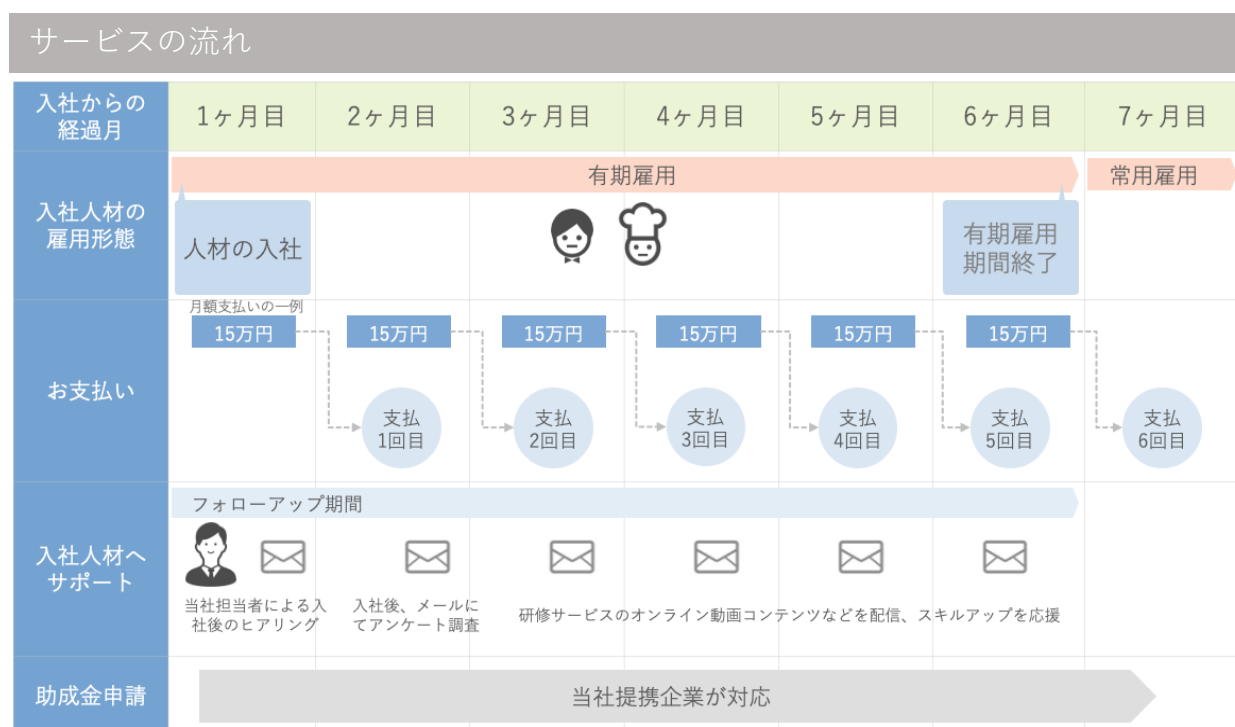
サービスの流れ

| 入社からの経過月 | 1ヶ月目 | 2ヶ月目 | 3ヶ月目 | 4ヶ月目 | 5ヶ月目 | 6ヶ月目 | 7ヶ月目 |
|---|---|---|---|---|---|---|---|
| 入社人材の雇用形態 | 有期雇用 人材の入社 | | | | | 有期雇用期間終了 | 常用雇用 |
| お支払い | 月額支払いの一例 15万円 | 15万円 支払1回目 | 15万円 支払2回目 | 15万円 支払3回目 | 15万円 支払4回目 | 15万円 支払5回目 | 支払6回目 |
| 入社人材へサポート | フォローアップ期間 当社担当者による入社後のヒアリング | 入社後、メールにてアンケート調査 | 研修サービスのオンライン動画コンテンツなどを配信、スキルアップを応援 | | | | |
| 助成金申請 | 当社提携企業が対応 | | | | | | |